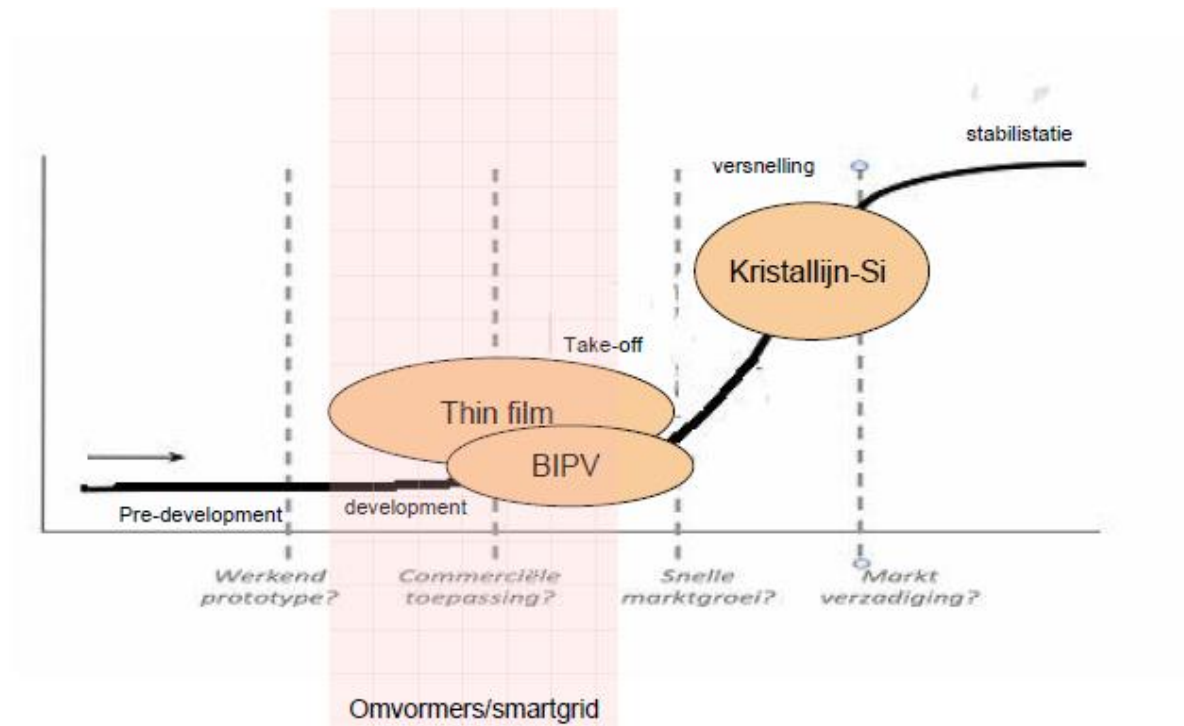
stabilistatie

versnelling

Kristallijn-Si

Take-off

Thin film

BIPV

Pre-development

development

Werkend prototype?

Commerciële toepassing?

Snelle marktgroei?

Markt verzadiging?

Omvormers/smartgrid